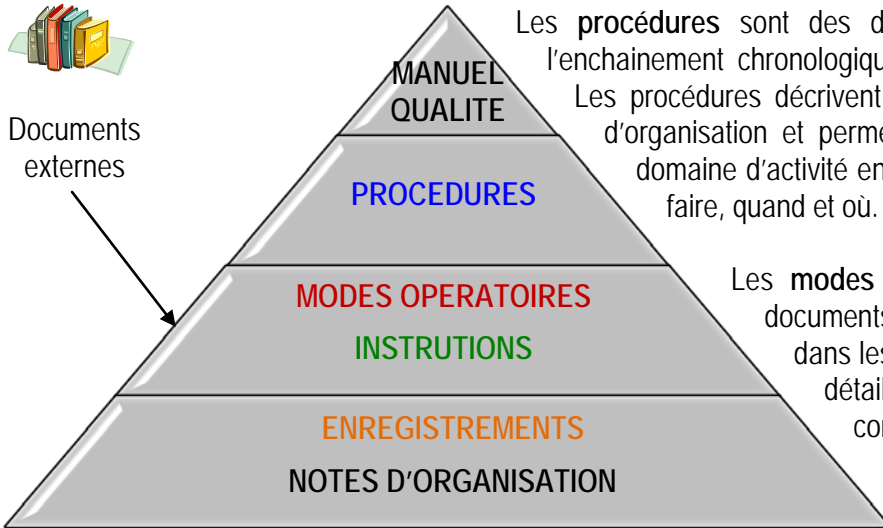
Documents externes

MANUEL QUALITE

PROCEDURES

MODES OPERATOIRES

INSTRUTIONS

ENREGISTREMENTS

NOTES D'ORGANISATION

Les **procédures** sont des d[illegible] l'enchainement chronologiqu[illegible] Les procédures décrivent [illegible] d'organisation et perme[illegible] domaine d'activité en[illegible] faire, quand et où.

Les **modes** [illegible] documents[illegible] dans les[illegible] détail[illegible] co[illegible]